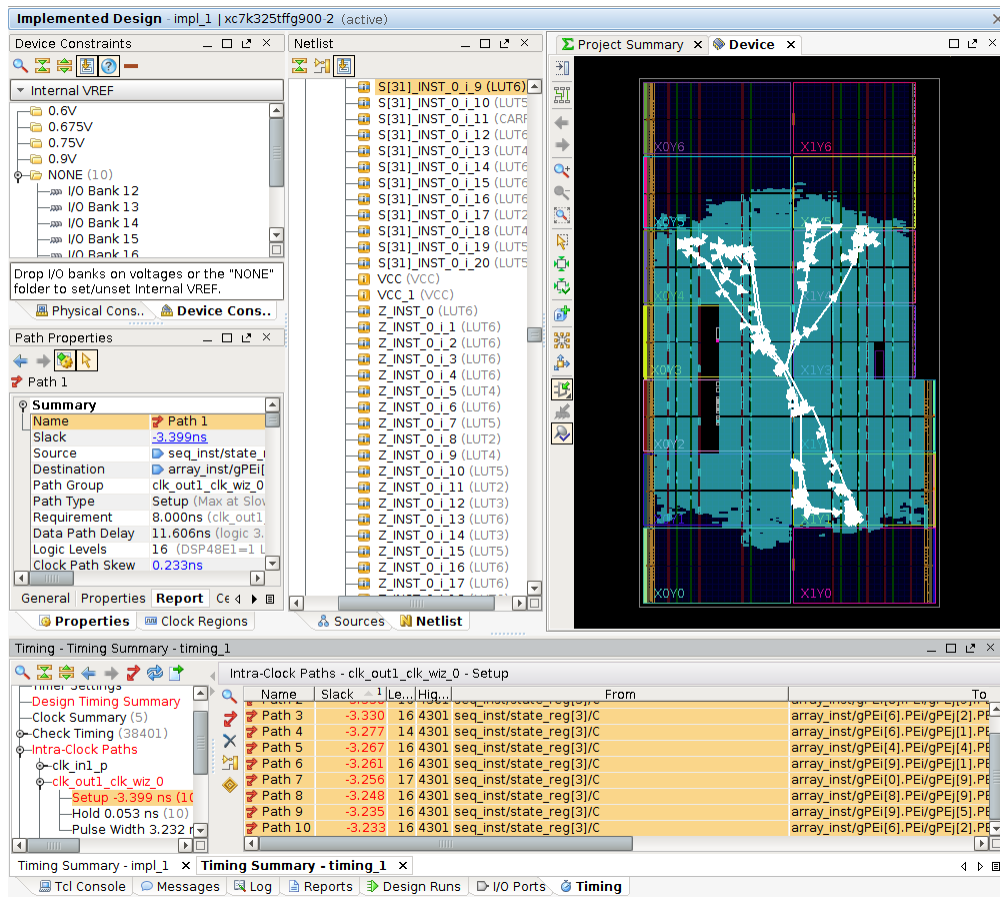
Implemented Design | impl_1 | xc7k325tffg900-2 (active)

Device Constraints
Internal VREF
0.6V
0.675V
0.75V
0.9V
NONE (10)
I/O Bank 12
I/O Bank 13
I/O Bank 14
I/O Bank 15
I/O Bank 16
Drop I/O banks on voltages or the "NONE" folder to set/unset Internal VREF.
Physical Cons.. Device Cons..

Path Properties
Path 1
Summary
| Name | Path 1 |
|---|---|
| Slack | -3.399ns |
| Source | seq_inst/state_ |
| Destination | array_inst/gPEi[ |
| Path Group | clk_out1_clk_wiz_0 |
| Path Type | Setup (Max at Slo |
| Requirement | 8.000ns (clk_out1 |
| Data Path Delay | 11.606ns (logic 3. |
| Logic Levels | 16 (DSP48E1=1 L |
| Clock Path Skew | 0.233ns |

General Properties Report Ce
Properties Clock Regions

Netlist
S[31]_INST_0_i_9 (LUT6)
S[31]_INST_0_i_10 (LUT5
S[31]_INST_0_i_11 (CARR
S[31]_INST_0_i_12 (LUT6
S[31]_INST_0_i_13 (LUT4
S[31]_INST_0_i_14 (LUT6
S[31]_INST_0_i_15 (LUT6
S[31]_INST_0_i_16 (LUT6
S[31]_INST_0_i_17 (LUT2
S[31]_INST_0_i_18 (LUT4
S[31]_INST_0_i_19 (LUT5
S[31]_INST_0_i_20 (LUT5
VCC (VCC)
VCC_1 (VCC)
Z_INST_0 (LUT6)
Z_INST_0_i_1 (LUT6)
Z_INST_0_i_2 (LUT6)
Z_INST_0_i_3 (LUT6)
Z_INST_0_i_4 (LUT6)
Z_INST_0_i_5 (LUT4)
Z_INST_0_i_6 (LUT6)
Z_INST_0_i_7 (LUT5)
Z_INST_0_i_8 (LUT2)
Z_INST_0_i_9 (LUT4)
Z_INST_0_i_10 (LUT5)
Z_INST_0_i_11 (LUT2)
Z_INST_0_i_12 (LUT3)
Z_INST_0_i_13 (LUT6)
Z_INST_0_i_14 (LUT3)
Z_INST_0_i_15 (LUT5)
Z_INST_0_i_16 (LUT3)
Z_INST_0_i_17 (LUT6)
Sources Netlist

Project Summary Device
X0Y6 X1Y6 X0Y5 X1Y5 X0Y4 X1Y4 X0Y3 X1Y3 X0Y2 X1Y2 X0Y1 X1Y1 X0Y0 X1Y0

Timing - Timing Summary - timing_1
Timer Settings
Design Timing Summary
Clock Summary (5)
Check Timing (38401)
Intra-Clock Paths
clk_in1_p
clk_out1_clk_wiz_0
Setup -3.399 ns (10
Hold 0.053 ns (10)
Pulse Width 3.232 n

Intra-Clock Paths - clk_out1_clk_wiz_0 - Setup
| Name | Slack | Le... | Hig... | From | To |
|---|---|---|---|---|---|
| Path 3 | -3.330 | 16 | 4301 | seq_inst/state_reg[3]/C | array_inst/gPEi[6].PEi/gPEj[2].PE |
| Path 4 | -3.277 | 14 | 4301 | seq_inst/state_reg[3]/C | array_inst/gPEi[6].PEi/gPEj[3].PE |
| Path 5 | -3.267 | 16 | 4301 | seq_inst/state_reg[3]/C | array_inst/gPEi[4].PEi/gPEj[4].PE |
| Path 6 | -3.261 | 16 | 4301 | seq_inst/state_reg[3]/C | array_inst/gPEi[9].PEi/gPEj[1].PE |
| Path 7 | -3.256 | 17 | 4301 | seq_inst/state_reg[3]/C | array_inst/gPEi[0].PEi/gPEj[9].PE |
| Path 8 | -3.248 | 16 | 4301 | seq_inst/state_reg[3]/C | array_inst/gPEi[8].PEi/gPEj[5].PE |
| Path 9 | -3.235 | 16 | 4301 | seq_inst/state_reg[3]/C | array_inst/gPEi[9].PEi/gPEj[7].PE |
| Path 10 | -3.233 | 16 | 4301 | seq_inst/state_reg[3]/C | array_inst/gPEi[6].PEi/gPEj[5].PE |

Timing Summary - impl_1 Timing Summary - timing_1
Tcl Console Messages Log Reports Design Runs I/O Ports Timing